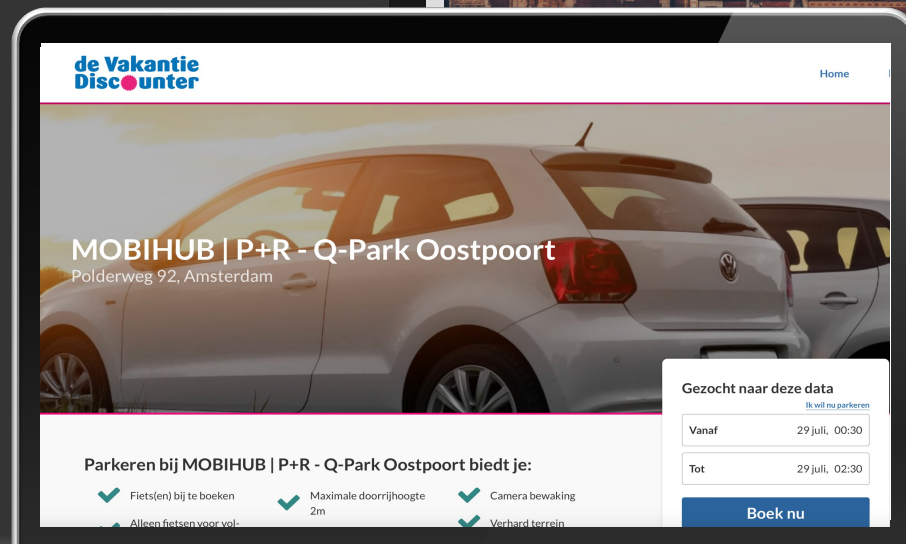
de Vakantie Discounter

Home

MOBIHUB | P+R - Q-Park Oostpoort
Polderweg 92, Amsterdam

Gezocht naar deze data
Ik wil nu parkeren

Vanaf 29 juli, 00:30

Tot 29 juli, 02:30

Boek nu

Parkeren bij MOBIHUB | P+R - Q-Park Oostpoort biedt je:

Fiets(en) bij te boeken

Maximale doorrijhoogte 2m

Camera bewaking

Alleen fietsen voor vol-

Verhard terrein